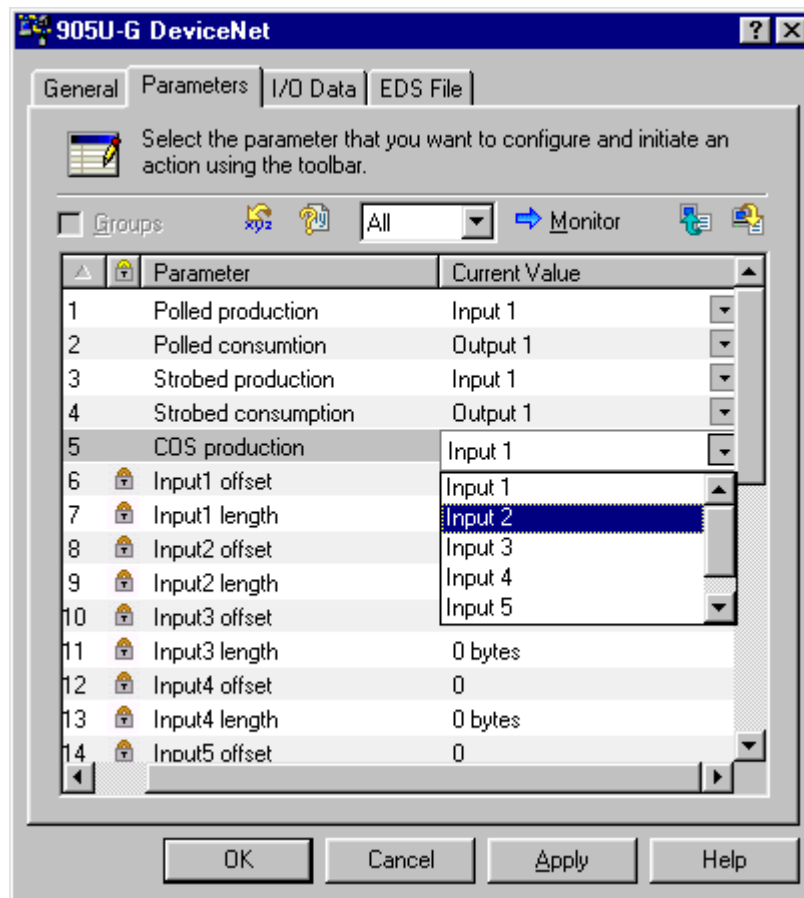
905U-G DeviceNet

General | Parameters | I/O Data | EDS File

Select the parameter that you want to configure and initiate an action using the toolbar.

Groups | All | Monitor

| | | Parameter | Current Value |
|---|---|---|---|
| 1 | | Polled production | Input 1 |
| 2 | | Polled consumtion | Output 1 |
| 3 | | Strobed production | Input 1 |
| 4 | | Strobed consumption | Output 1 |
| 5 | | COS production | Input 1 |
| 6 | | Input1 offset | |
| 7 | | Input1 length | |
| 8 | | Input2 offset | |
| 9 | | Input2 length | |
| 10 | | Input3 offset | |
| 11 | | Input3 length | 0 bytes |
| 12 | | Input4 offset | 0 |
| 13 | | Input4 length | 0 bytes |
| 14 | | Input5 offset | 0 |

Input 1
Input 2
Input 3
Input 4
Input 5

OK | Cancel | Apply | Help